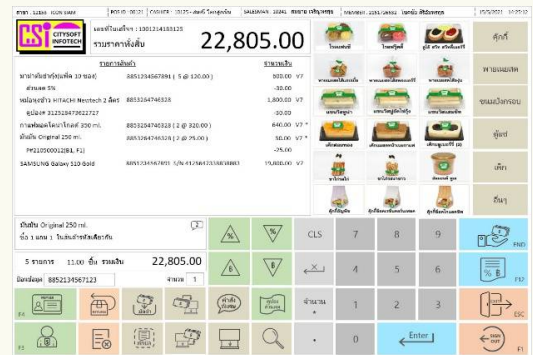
สาขา : 12345 - ICON SIAM | POS ID : 00121 | CASHIER : 10125 - สมศรี ใจงามสุข | SALESMAN : 10241 สมชาย เจริญพร | MEMBER : 2351/26402 ไหมขัน ศิริวัฒนกุล | 15/5/2021 10:22:12

CITYSOFT INFOTECH

เลขที่ใบเสร็จ : 1301214183125
รวมราคาทั้งสิ้น
22,805.00

| รายการสินค้า | | จำนวนเงิน | |
|---|---|---|---|
| มาม่ามันกุ้ง(แพ็ค 10 ซอง) | 8851234567891 ( 5 @ 120.00 ) | 600.00 | V7 |
| ส่วนลด 5% | | -30.00 | |
| หม้อหุงข้าว HITACHI Neotech 2 ลิตร | 8853284746328 | 1,800.00 | V7 |
| คูปอง 312328473622727 | | -30.00 | |
| กาแฟนมสดโกลด์ 250 ml. | 8853284746328 ( 2 @ 320.00 ) | 640.00 | V7 * |
| นมจืด Original 250 ml. | 8853284746328 ( 2 @ 25.00 ) | 50.00 | V7 * |
| PF210500012(B1, F1) | | -25.00 | |
| SAMSUNG Galaxy S10 Gold | 8851234567891 S/N 4125641233838883 | 19,800.00 | V7 |

ข้าวมันไก่ | ไก่ทอดกุ้งฟู | คุ๊กกี้ ชาร์ม ครัวซองค์อร์รี่
ขนมปังกรอบกระเทียม | ขนมปังกรอบเนยช็อกโกแลต | ขนมปังกรอบเนยสด
แซนวิชทูน่า | แซนวิชไก่ | แซนวิชไข่ต้ม
สลัดผลไม้ | สลัดผักอกไก่ | สลัดซีฟู้ด
ซาลาเปาหมู | ซาลาเปาไส้ครีม | ขนมจีบ
ชุดไก่ชุดเล็ก | ชุดไก่พร้อมน้ำ | ชุดไก่พร้อมน้ำแผล

คุ๊กกี้
พายและเค้ก
ขนมปังกรอบ
ฟู้ดส์
เค้ก
อื่นๆ

นมจืด Original 250 ml.
ซื้อ 1 แถม 1 โปรโมชั่นซื้อร่วมกัน

5 รายการ 13.00 ชิ้น รวมเงิน 22,805.00
บิลค่าสินค้า 8852134567123 จำนวน 1

%
%
CLS 7 8 9
FND
฿
฿
4 5 6
F12
F4
จำนวน
1 2 3
ESC
0 .
Enter
F1